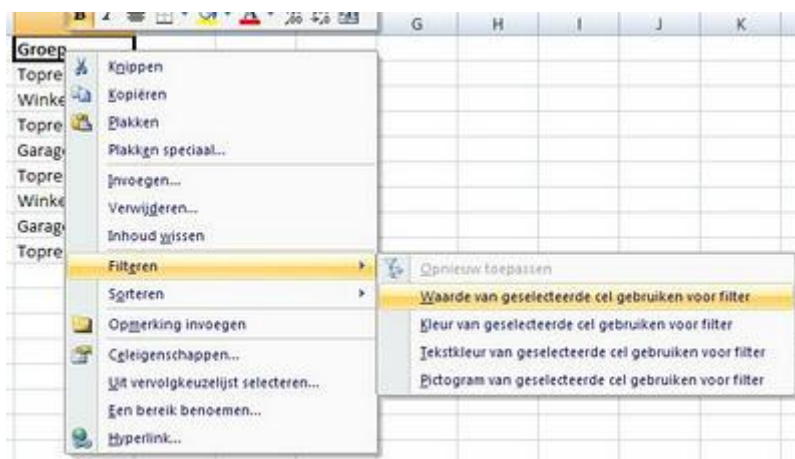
B I G H I J K

Groep
Topre
Winke
Topre
Garag
Topre
Winke
Garag
Topre

Knippen
Kopiëren
Plakken
Plakken speciaal...
Invoegen...
Verwijderen...
Inhoud wissen
Filteren
Sorteren
Opmerking invoegen
Celeigenschappen...
Uit vervolgkeuzelijst selecteren...
Een bereik benoemen...
Hyperlink...

Opnieuw toepassen
Waarde van geselecteerde cel gebruiken voor filter
Kleur van geselecteerde cel gebruiken voor filter
Tekstkleur van geselecteerde cel gebruiken voor filter
Pictogram van geselecteerde cel gebruiken voor filter